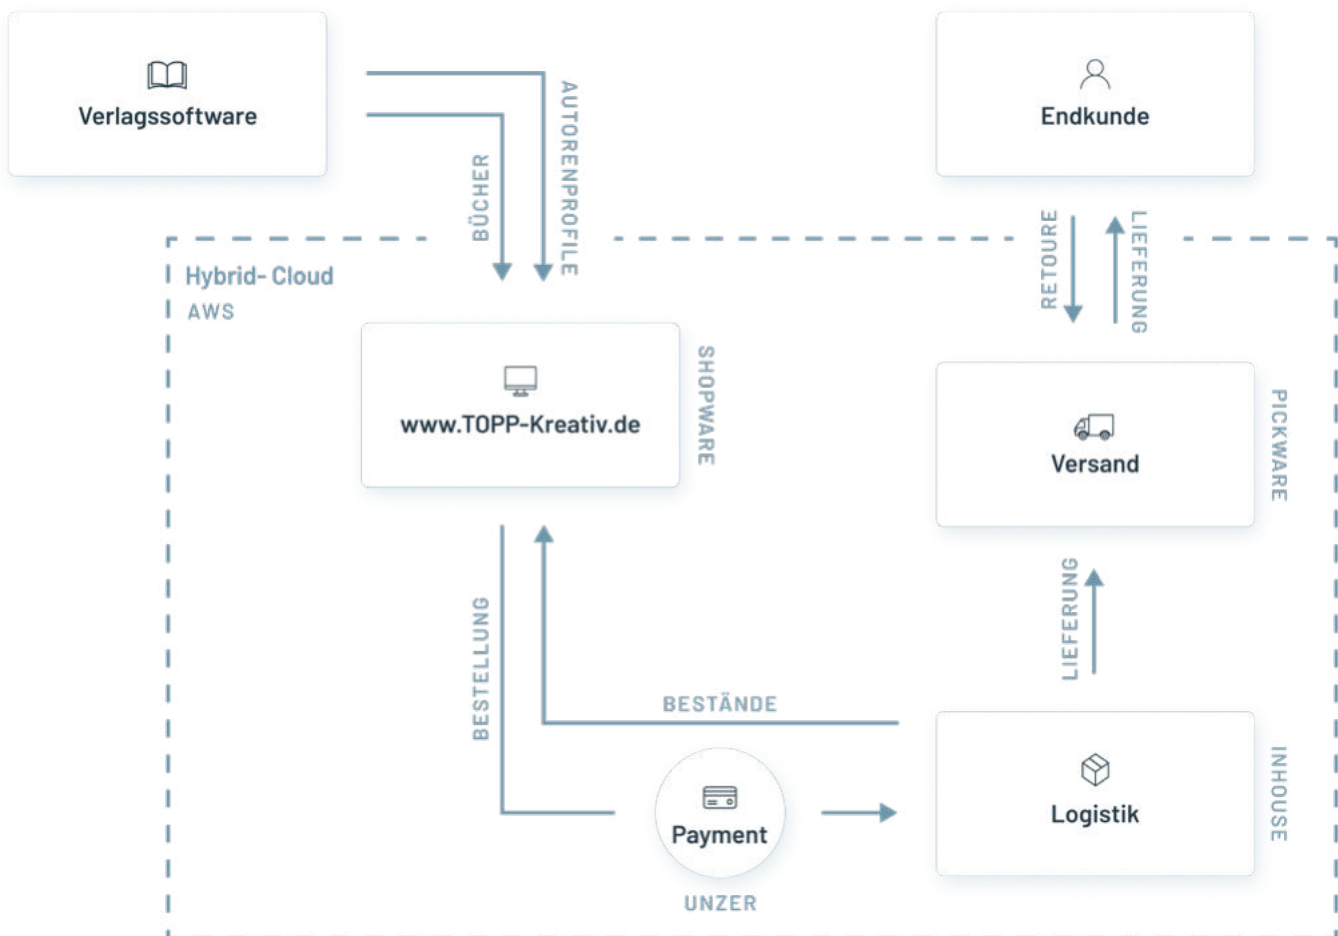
Verlagssoftware

BÜCHER

AUTORENPROFILE

Endkunde

RETOURE

LIEFERUNG

Hybrid- Cloud
AWS

www.TOPP-Kreativ.de

SHOPWARE

Versand

PICKWARE

LIEFERUNG

BESTELLUNG

BESTÄNDE

Payment

UNZER

Logistik

INHOUSE